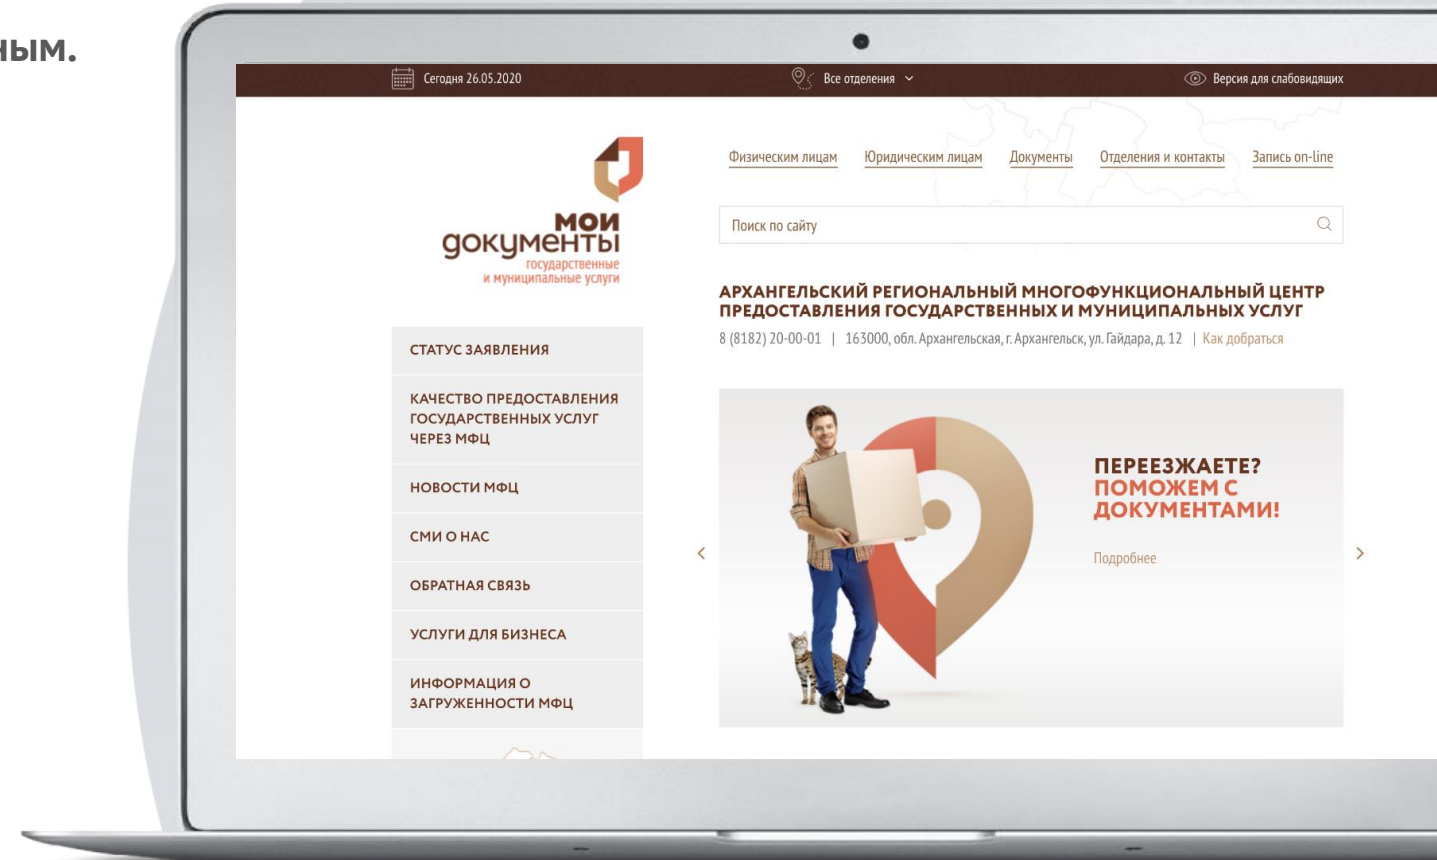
ным.

Сегодня 26.05.2020

Все отделения

Версия для слабовидящих

мои документы государственные и муниципальные услуги

Физическим лицам Юридическим лицам Документы Отделения и контакты Запись on-line

Поиск по сайту

АРХАНГЕЛЬСКИЙ РЕГИОНАЛЬНЫЙ МНОГОФУНКЦИОНАЛЬНЫЙ ЦЕНТР ПРЕДОСТАВЛЕНИЯ ГОСУДАРСТВЕННЫХ И МУНИЦИПАЛЬНЫХ УСЛУГ

8 (8182) 20-00-01 | 163000, обл. Архангельская, г. Архангельск, ул. Гайдара, д. 12 | Как добраться

СТАТУС ЗАЯВЛЕНИЯ

КАЧЕСТВО ПРЕДОСТАВЛЕНИЯ ГОСУДАРСТВЕННЫХ УСЛУГ ЧЕРЕЗ МФЦ

НОВОСТИ МФЦ

СМИ О НАС

ОБРАТНАЯ СВЯЗЬ

УСЛУГИ ДЛЯ БИЗНЕСА

ИНФОРМАЦИЯ О ЗАГРУЖЕННОСТИ МФЦ

ПЕРЕЕЗЖАЕТЕ? ПОМОЖЕМ С ДОКУМЕНТАМИ!

Подробнее